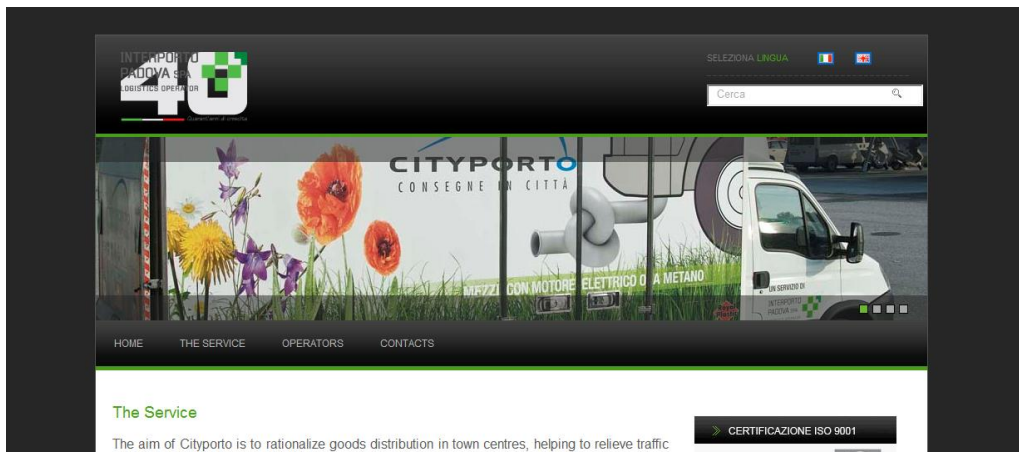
INTERPORTO PADOVA S.p.A. LOGISTICS OPERATOR

40

Quarant'anni di crescita

SELEZIONA LINGUA

Cerca

CITYPORTO
CONSEGNE IN CITTÀ

MEZZI CON MOTORE ELETTRICO O A METANO

UN SERVIZIO DI INTERPORTO PADOVA S.p.A.

HOME THE SERVICE OPERATORS CONTACTS

The Service

The aim of Cityporto is to rationalize goods distribution in town centres, helping to relieve traffic

CERTIFICAZIONE ISO 9001